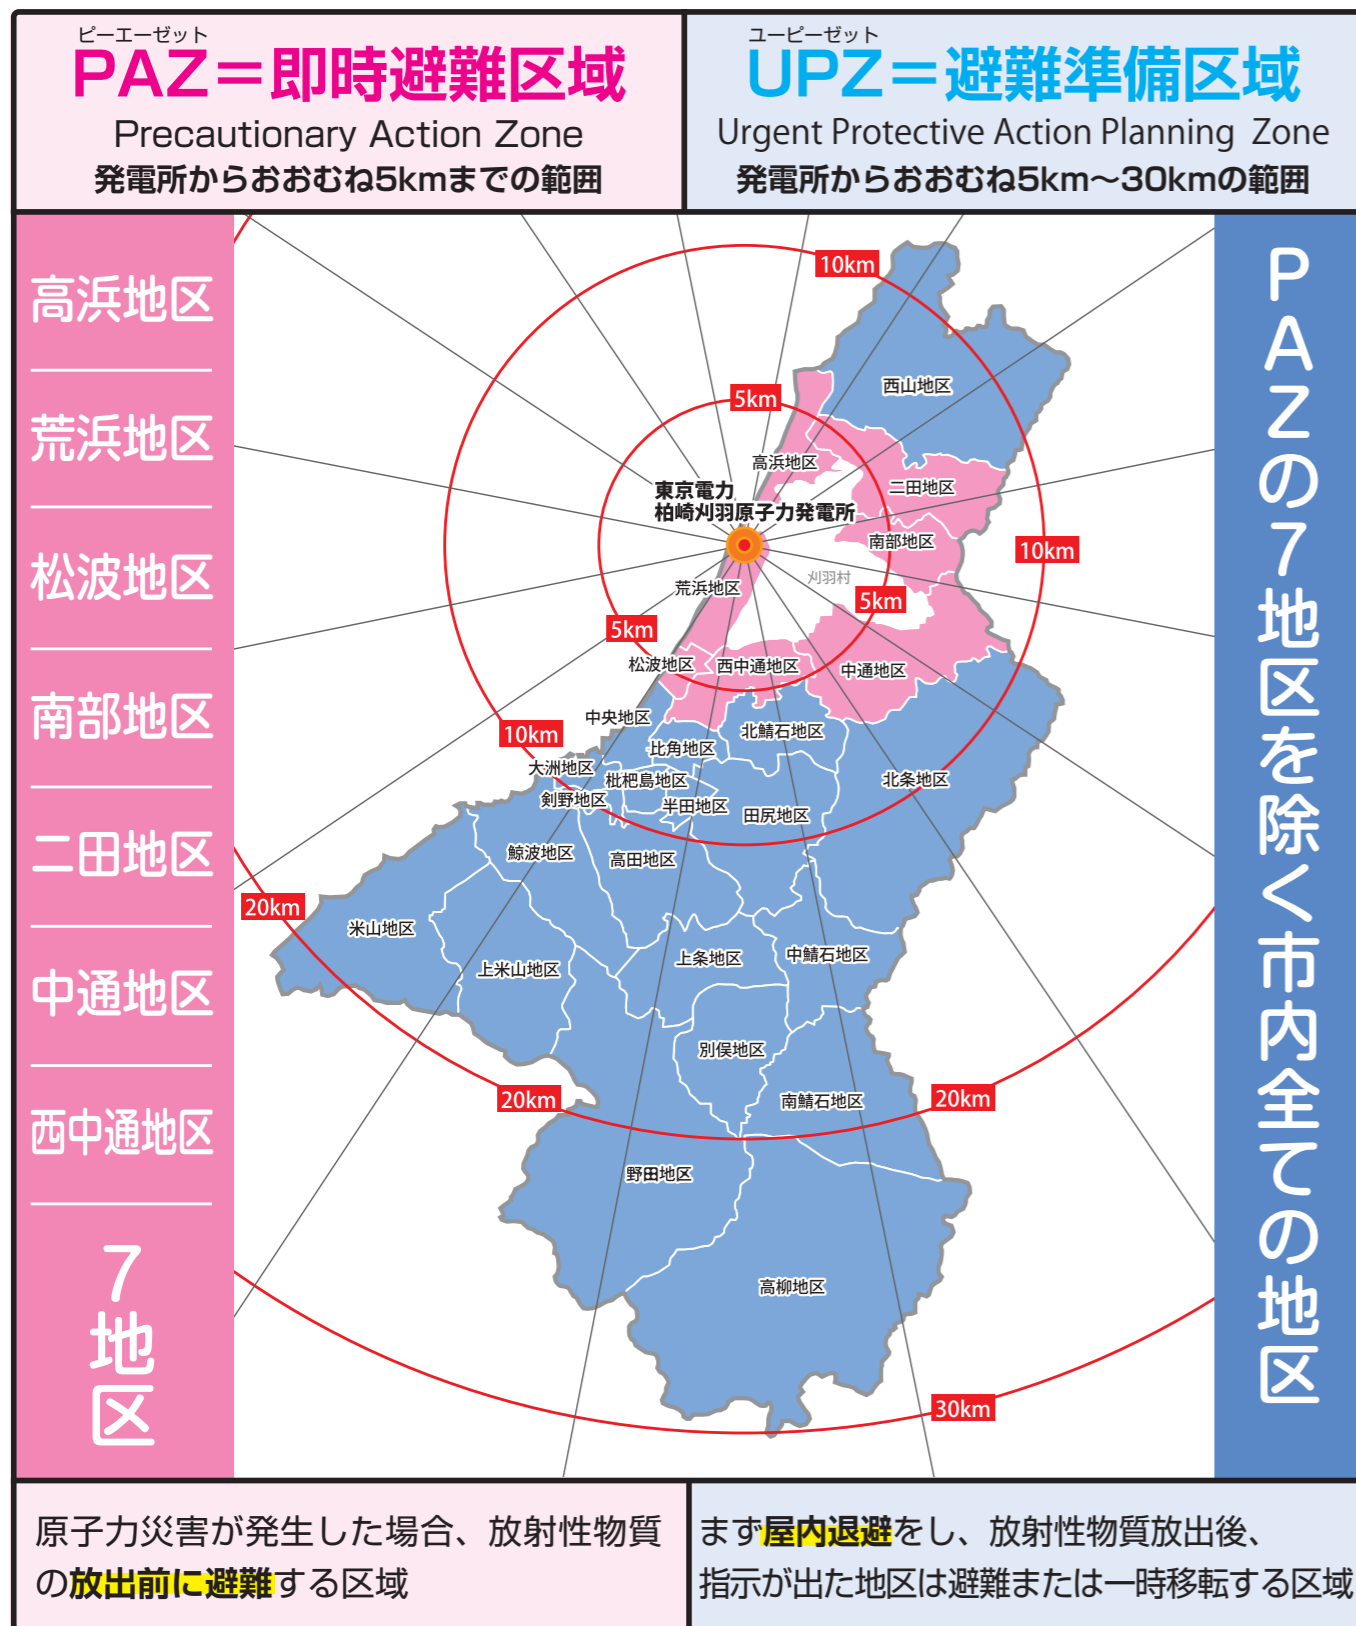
ピーエーゼット
PAZ＝即時避難区域
Precautionary Action Zone
発電所からおおむね5kmまでの範囲

ユーピーゼット
UPZ＝避難準備区域
Urgent Protective Action Planning Zone
発電所からおおむね5km～30kmの範囲

高浜地区
荒浜地区
松波地区
南部地区
二田地区
中通地区
西中通地区
7地区

10km
5km
西山地区
高浜地区
二田地区
東京電力
柏崎刈羽原子力発電所
南部地区
10km
荒浜地区
刈羽村
5km
5km
松波地区
西中通地区
中通地区
中央地区
10km
北鯖石地区
比角地区
大洲地区
枇杷島地区
北条地区
剣野地区
半田地区
田尻地区
鯨波地区
高田地区
20km
米山地区
上米山地区
上条地区
中鯖石地区
別俣地区
20km
南鯖石地区
20km
野田地区
高柳地区
30km

PAZの7地区を除く市内全ての地区

原子力災害が発生した場合、放射性物質の放出前に避難する区域

まず屋内退避をし、放射性物質放出後、指示が出た地区は避難または一時移転する区域